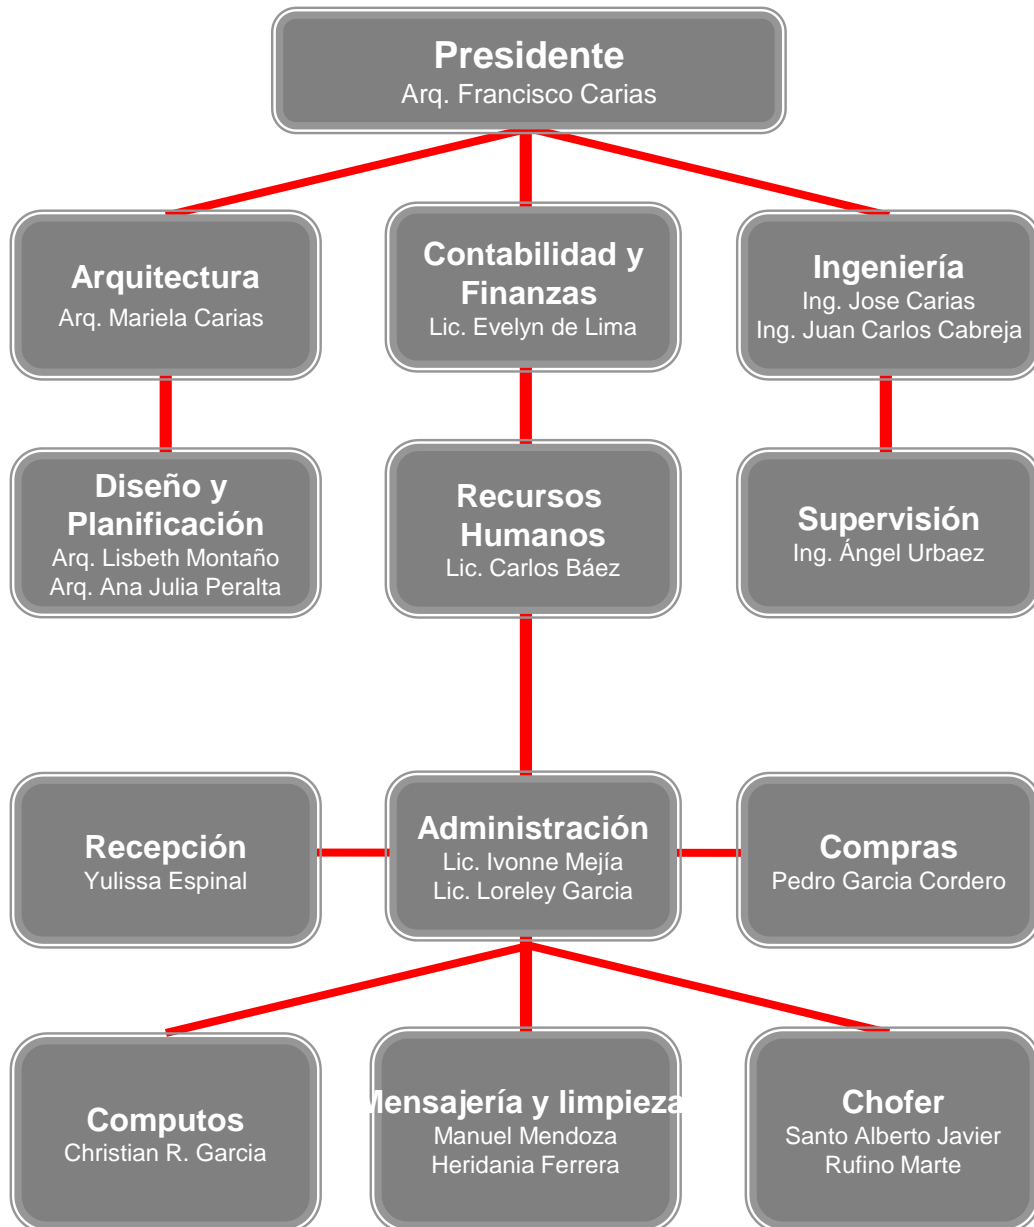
Presidente
Arq. Francisco Carias

Arquitectura
Arq. Mariela Carias

Contabilidad y Finanzas
Lic. Evelyn de Lima

Ingeniería
Ing. Jose Carias
Ing. Juan Carlos Cabreja

Diseño y Planificación
Arq. Lisbeth Montaño
Arq. Ana Julia Peralta

Recursos Humanos
Lic. Carlos Báez

Supervisión
Ing. Ángel Urbaez

Recepción
Yulissa Espinal

Administración
Lic. Ivonne Mejía
Lic. Loreley Garcia

Compras
Pedro Garcia Cordero

Computos
Christian R. Garcia

Mensajería y limpieza
Manuel Mendoza
Heridania Ferrera

Chofer
Santo Alberto Javier
Rufino Marte